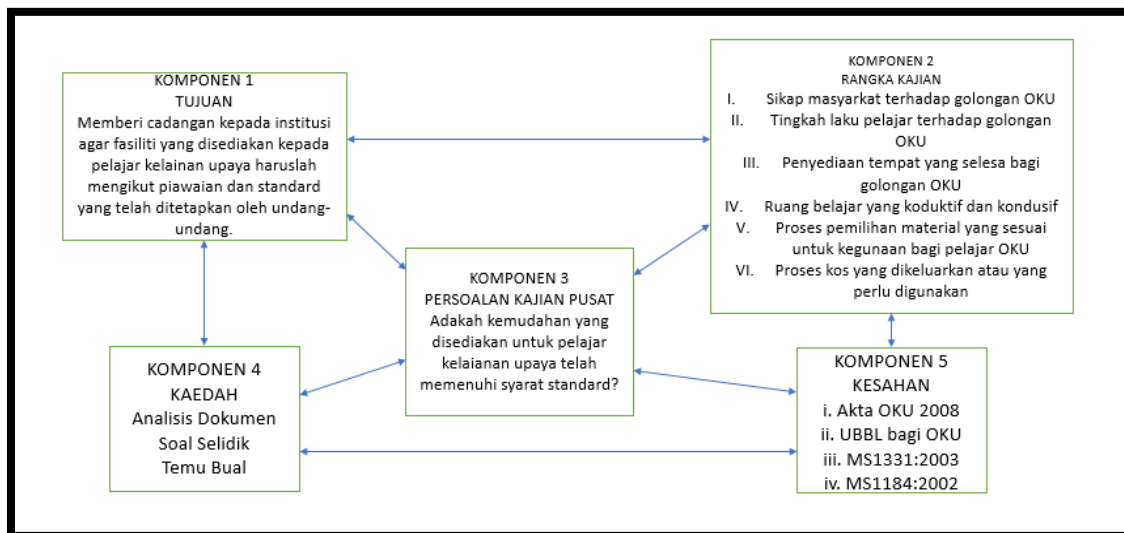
KOMPONEN 1
TUJUAN
Memberi cadangan kepada institusi agar fasiliti yang disediakan kepada pelajar kelainan upaya haruslah mengikut piawaian dan standard yang telah ditetapkan oleh undang-undang.

KOMPONEN 2
RANGKA KAJIAN
I. Sikap masyarkat terhadap golongan OKU
II. Tingkah laku pelajar terhadap golongan OKU
III. Penyediaan tempat yang selesa bagi golongan OKU
IV. Ruang belajar yang koduktif dan kondusif
V. Proses pemilihan material yang sesuai untuk kegunaan bagi pelajar OKU
VI. Proses kos yang dikeluarkan atau yang perlu digunakan

KOMPONEN 3
PERSOALAN KAJIAN PUSAT
Adakah kemudahan yang disediakan untuk pelajar kelaianan upaya telah memenuhi syarat standard?

KOMPONEN 4
KAEDAH
Analisis Dokumen
Soal Selidik
Temu Bual

KOMPONEN 5
KESAHAN
i. Akta OKU 2008
ii. UBBL bagi OKU
iii. MS1331:2003
iv. MS1184:2002